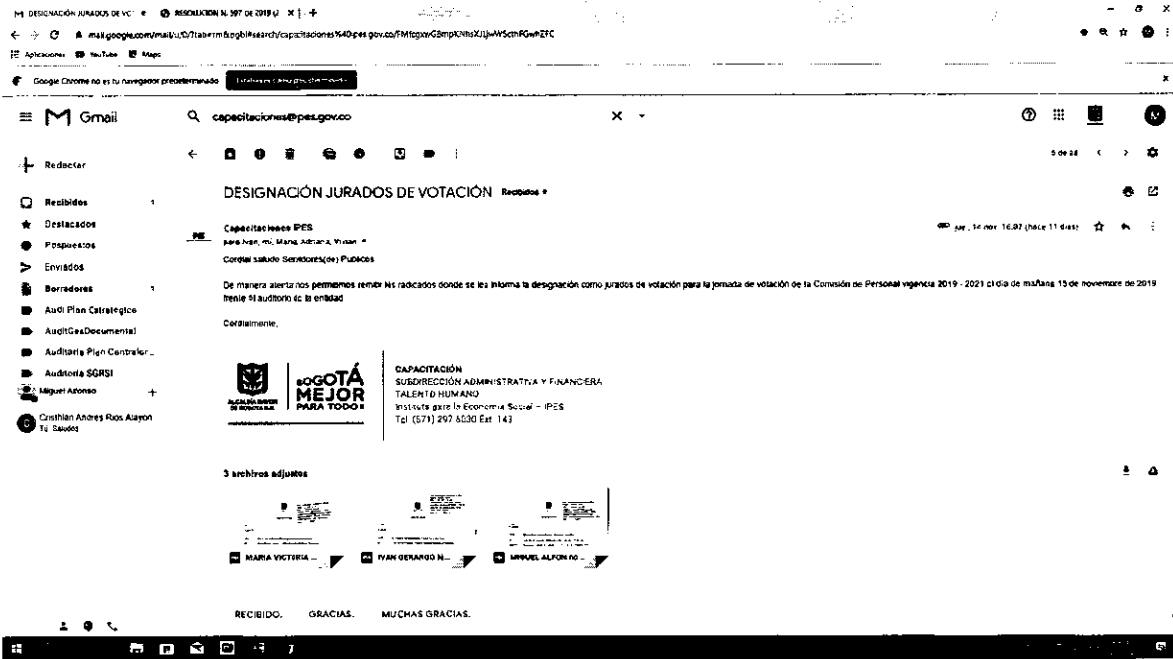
DESIGNACIÓN JURADOS DE VC × RESOLUCION N. 397 DE 2019 × +

mail.google.com/mail/u/0/?tab=rm&ogbl#search/capacitaciones%40ipes.gov.co/FMfcgxwGBmpKNhsXJJjwWScthFGwPZFC

Aplicaciones YouTube Maps

Google Chrome no es tu navegador predeterminado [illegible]

Gmail

capacitaciones@ipes.gov.co

Redactar

Recibidos

Destacados

Pospuestos

Enviados

Borradores

Audi Plan Estrategico

AuditGesDocumental

Auditoria Plan Contralor...

Auditoria SGRSI

Miguel Alfonso

Cristhian Andres Rios Alayon
Tú: Saludos

5 de 24

DESIGNACIÓN JURADOS DE VOTACIÓN Recibidos ×

Capacitaciones IPES
para Ivan, mí, Maria, Adriana, Vivian

jue., 14 nov. 16:07 (hace 11 días)

Cordial saludo Servidores(as) Publicos

De manera atenta nos permitimos remitir los radicados donde se les informa la designación como jurados de votación para la jornada de votación de la Comisión de Personal vigencia 2019 - 2021 el día de mañana 15 de noviembre de 2019 frente al auditorio de la entidad

Cordialmente,

ALCALDÍA MAYOR DE BOGOTÁ D.C.

BOGOTÁ MEJOR PARA TODOS

CAPACITACIÓN
SUBDIRECCIÓN ADMINISTRATIVA Y FINANCIERA
TALENTO HUMANO
Instituto para la Economía Social – IPES
Tel (571) 297 6030 Ext. 143

3 archivos adjuntos

MARIA VICTORIA ...

IVAN GERARDO N...

MIGUEL ALFONSO ...

RECIBIDO.

GRACIAS.

MUCHAS GRACIAS.